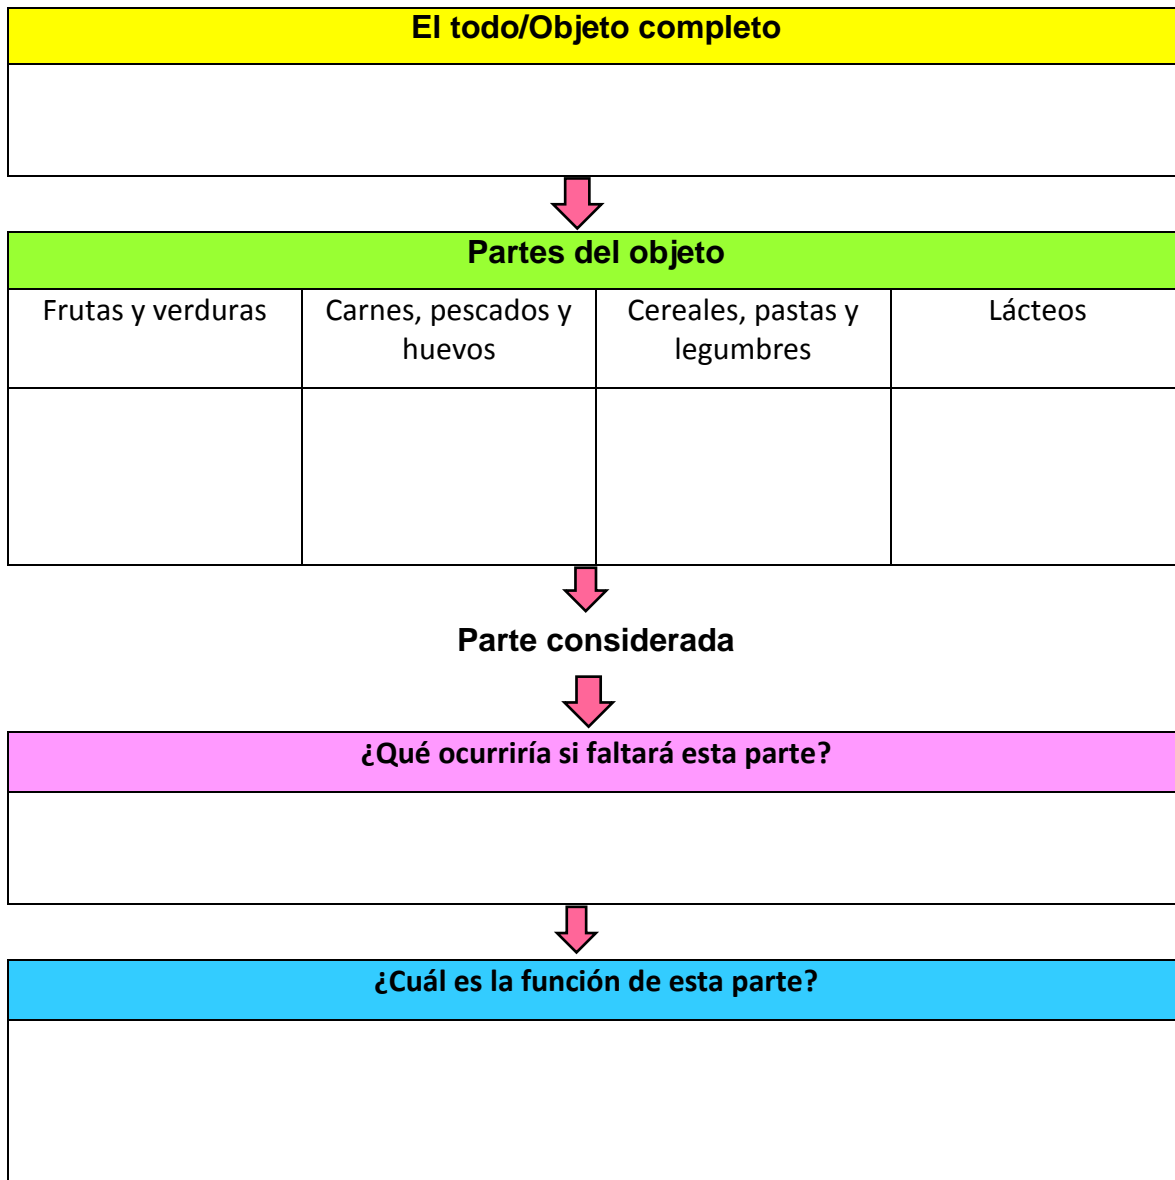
El todo/Objeto completo

Partes del objeto

| Frutas y verduras | Carnes, pescados y huevos | Cereales, pastas y legumbres | Lácteos |
|---|---|---|---|
| | | | |

Parte considerada

¿Qué ocurriría si faltará esta parte?

¿Cuál es la función de esta parte?